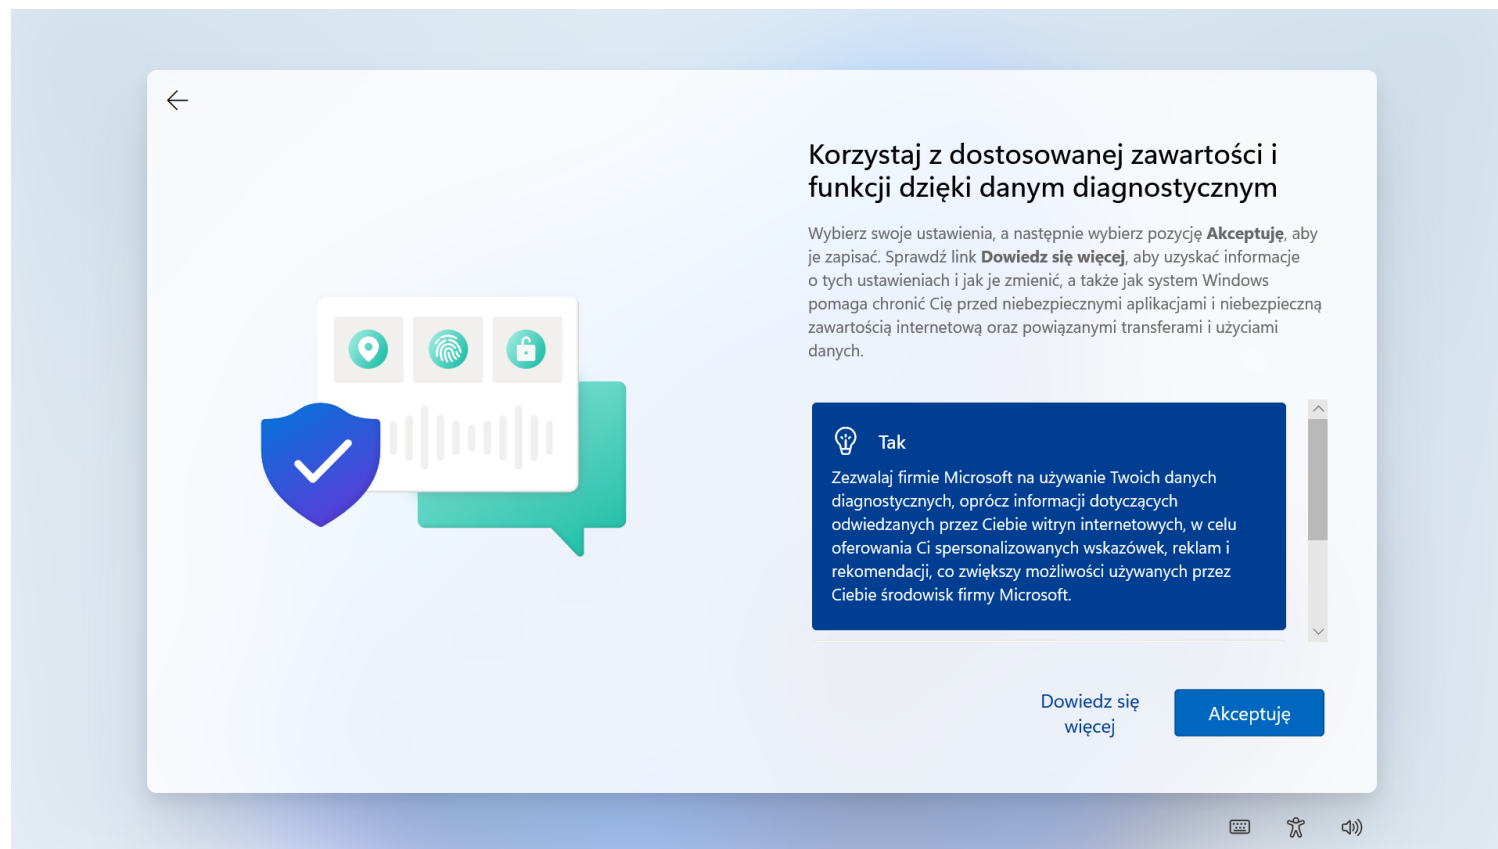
Korzystaj z dostosowanej zawartości i funkcji dzięki danym diagnostycznym

Wybierz swoje ustawienia, a następnie wybierz pozycję **Akceptuję**, aby je zapisać. Sprawdź link **Dowiedz się więcej**, aby uzyskać informacje o tych ustawieniach i jak je zmienić, a także jak system Windows pomaga chronić Cię przed niebezpiecznymi aplikacjami i niebezpieczną zawartością internetową oraz powiązanymi transferami i użyciami danych.

Tak

Zezwalaj firmie Microsoft na używanie Twoich danych diagnostycznych, oprócz informacji dotyczących odwiedzanych przez Ciebie witryn internetowych, w celu oferowania Ci spersonalizowanych wskazówek, reklam i rekomendacji, co zwiększy możliwości używanych przez Ciebie środowisk firmy Microsoft.

Dowiedz się więcej

Akceptuję